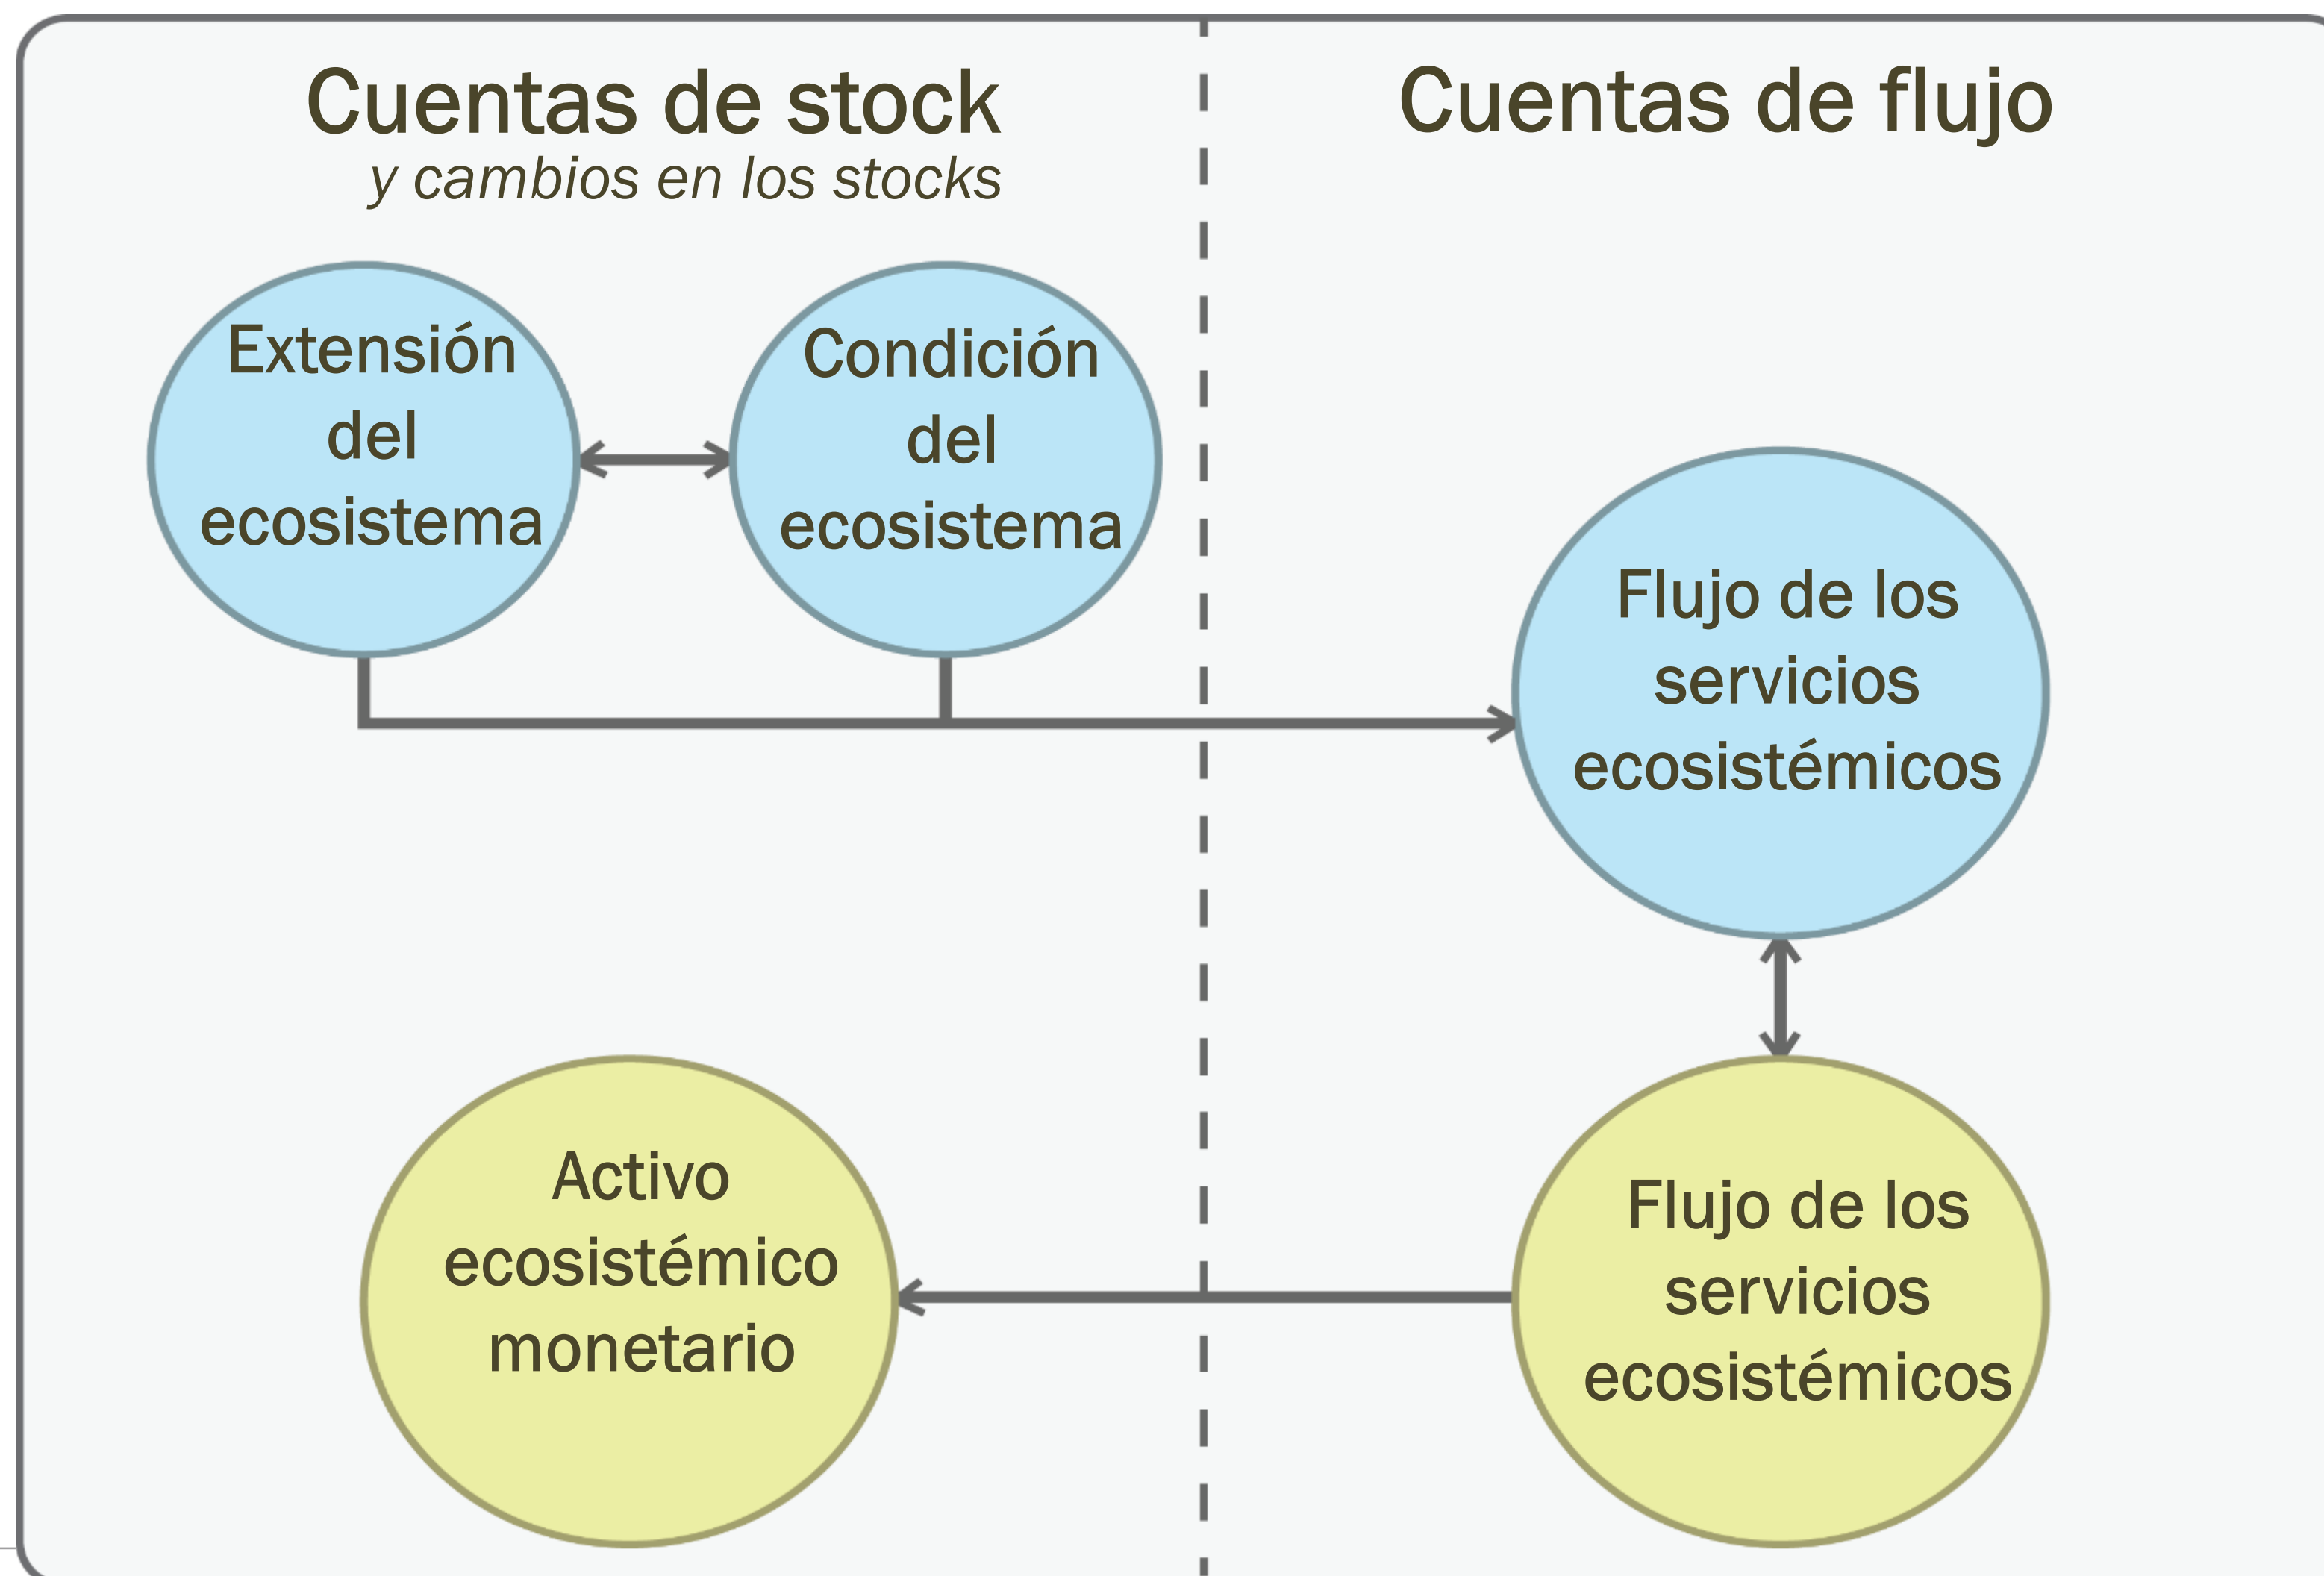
Cuentas de stock
y cambios en los stocks

Cuentas de flujo

Extensión del ecosistema

Condición del ecosistema

Flujo de los servicios ecosistémicos

Activo ecosistémico monetario

Flujo de los servicios ecosistémicos